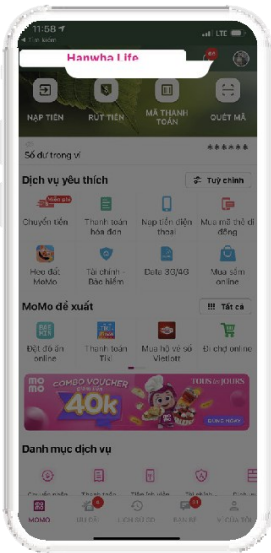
11:58
Hanwha Life
NẠP TIỀN
RÚT TIỀN
MÃ THANH TOÁN
QUÉT MÃ
Số dư trong ví
******
Dịch vụ yêu thích
Tuỳ chỉnh
Chuyển tiền
Thanh toán hóa đơn
Nạp tiền điện thoại
Mua mã thẻ di động
Heo đất MoMo
Tài chính Bảo hiểm
Data 3G/4G
Mua sắm online
MoMo đề xuất
Tất cả
Đặt đồ ăn online
Thanh toán TV
Mua vé xổ số Vietlott
Đi chợ online
momo
COMBO VOUCHER
40k
TOUS les JOURS
Danh mục dịch vụ
MOMO
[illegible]
LỊCH SỬ GD
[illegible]
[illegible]